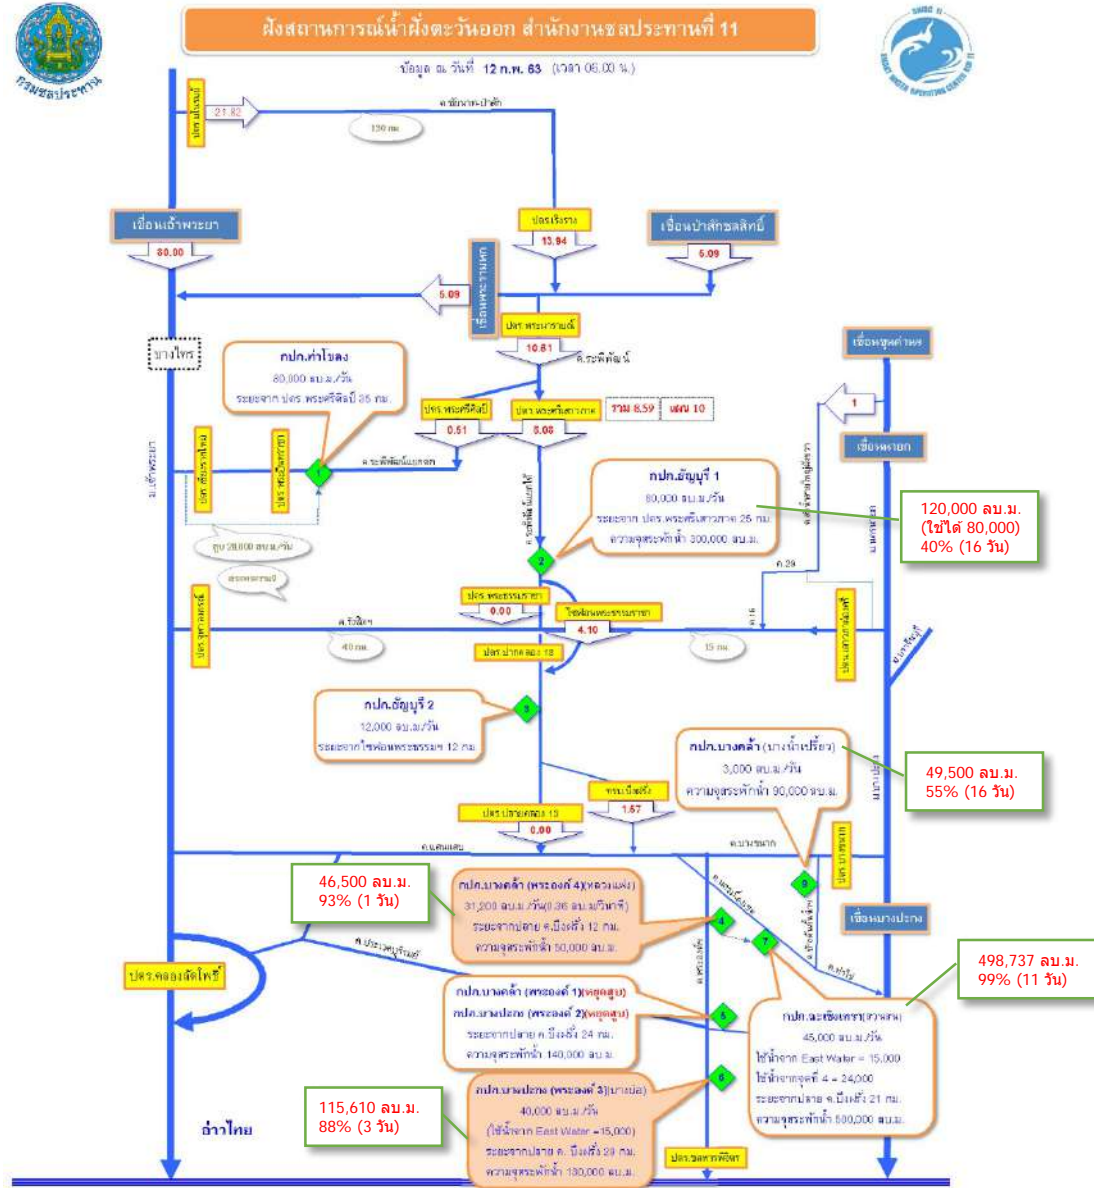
กรมชลประทาน

ผังสถานการณ์น้ำฝั่งตะวันออก สำนักงานชลประทานที่ 11

ข้อมูล ณ วันที่ 12 ก.พ. 63 (เวลา 06.00 น.)

ปตร.มโนรมย์ 21.82

ค.ชัยนาท-ป่าสัก

130 กม.

เขื่อนเจ้าพระยา 80.00

ปตร.เริงราง 13.94

เขื่อนป่าสักชลสิทธิ์ 5.09

5.09

เขื่อนพระรามหก

ปตร.พระนารายณ์ 10.81

ค.ระพีพัฒน์

เขื่อนพระนครหลวง

บางไทร

กปภ.ท่าโขลง
80,000 ลบ.ม./วัน
ระยะจาก ปตร.พระศรีศิลป์ 35 กม.

ปตร.พระศรีศิลป์ 0.51

ปตร.พระศรีเสาวภาค 8.08

รวม 8.59 แผน 10

1

เขื่อนพรหยาด

ปตร.เชียงรากใหญ่

ปตร.พระอินทราชา

ค.ระพีพัฒน์แยกตก

ค.ระพีพัฒน์แยกใต้

กปภ.ธัญบุรี 1
80,000 ลบ.ม./วัน
ระยะจาก ปตร.พระศรีเสาวภาค 26 กม.
ความจุสระพักน้ำ 300,000 ลบ.ม.

120,000 ลบ.ม.
(ใช้ได้ 80,000)
40% (16 วัน)

สูบ 28,800 ลบ.ม./วัน

ตรงพอดาบ

ปตร.พระธรรมราชา 0.00

ไซฟอนพระธรรมราชา 4.10

ปตร.ปากคลอง 13

ค.รังสิต

40 กม.

15 กม.

ปตร.จุฬาลงกรณ์

กปภ.ธัญบุรี 2
12,000 ลบ.ม./วัน
ระยะจากไซฟอนพระธรรมฯ 12 กม.

กปภ.บางคล้า (บางน้ำเปรี้ยว)
3,000 ลบ.ม./วัน
ความจุสระพักน้ำ 90,000 ลบ.ม.

49,500 ลบ.ม.
55% (16 วัน)

ปตร.ปลายคลอง 13 0.00

ทรบ.บึงฝรั่ง 1.57

ค.แสนแสบ

ค.บางขนาก

46,500 ลบ.ม.
93% (1 วัน)

กปภ.บางคล้า (พระองค์ 4)(หลวงแพ่ง)
31,200 ลบ.ม./วัน(0.36 ลบ.ม./วินาที)
ระยะจากปลาย ค.บึงฝรั่ง 12 กม.
ความจุสระพักน้ำ 50,000 ลบ.ม.

เขื่อนบางปะกง

ค.ประเวศบุรีรมย์

ปตร.คลองลัดโพธิ์

498,737 ลบ.ม.
99% (11 วัน)

กปภ.บางคล้า (พระองค์ 1)(หยุดสูบ)
กปภ.บางปะกง (พระองค์ 2)(หยุดสูบ)
ระยะจากปลาย ค.บึงฝรั่ง 24 กม.
ความจุสระพักน้ำ 140,000 ลบ.ม.

กปภ.ฉะเชิงเทรา(ลาดขวาง)
45,000 ลบ.ม./วัน
ใช้น้ำจาก East Water = 15,000
ใช้น้ำจากจุดที่ 4 = 24,000
ระยะจากปลาย ค.บึงฝรั่ง 21 กม.
ความจุสระพักน้ำ 500,000 ลบ.ม.

115,610 ลบ.ม.
88% (3 วัน)

กปภ.บางปะกง (พระองค์ 3)(บางบ่อ)
40,000 ลบ.ม./วัน
(ใช้น้ำจาก East Water =15,000)
ระยะจากปลาย ค. บึงฝรั่ง 29 กม.
ความจุสระพักน้ำ 130,000 ลบ.ม.

อ่าวไทย

ปตร.ชลหารพิจิตร